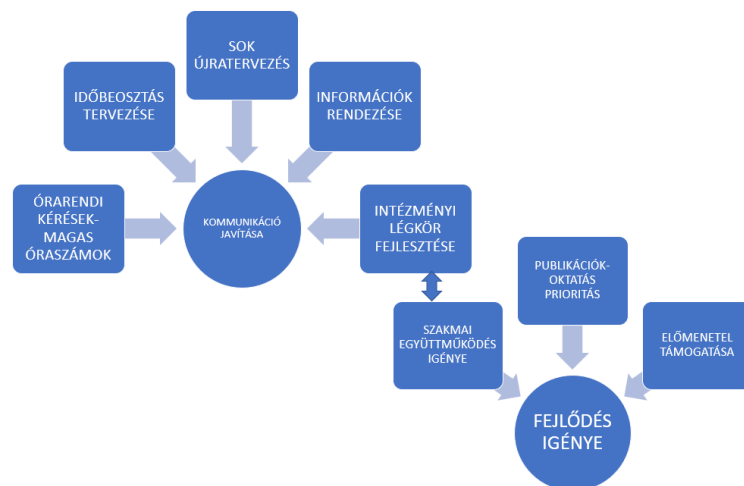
SOK ÚJRATERVEZÉS

IDŐBEOSZTÁS TERVEZÉSE

INFORMÁCIÓK RENDEZÉSE

ÓRARENDI KÉRÉSEK-MAGAS ÓRASZÁMOK

KOMMUNIKÁCIÓ JAVÍTÁSA

INTÉZMÉNYI LÉGKÖR FEJLESZTÉSE

PUBLIKÁCIÓK-OKTATÁS PRIORITÁS

SZAKMAI EGYÜTTMŰKÖDÉS IGÉNYE

ELŐMENETEL TÁMOGATÁSA

FEJLŐDÉS IGÉNYE